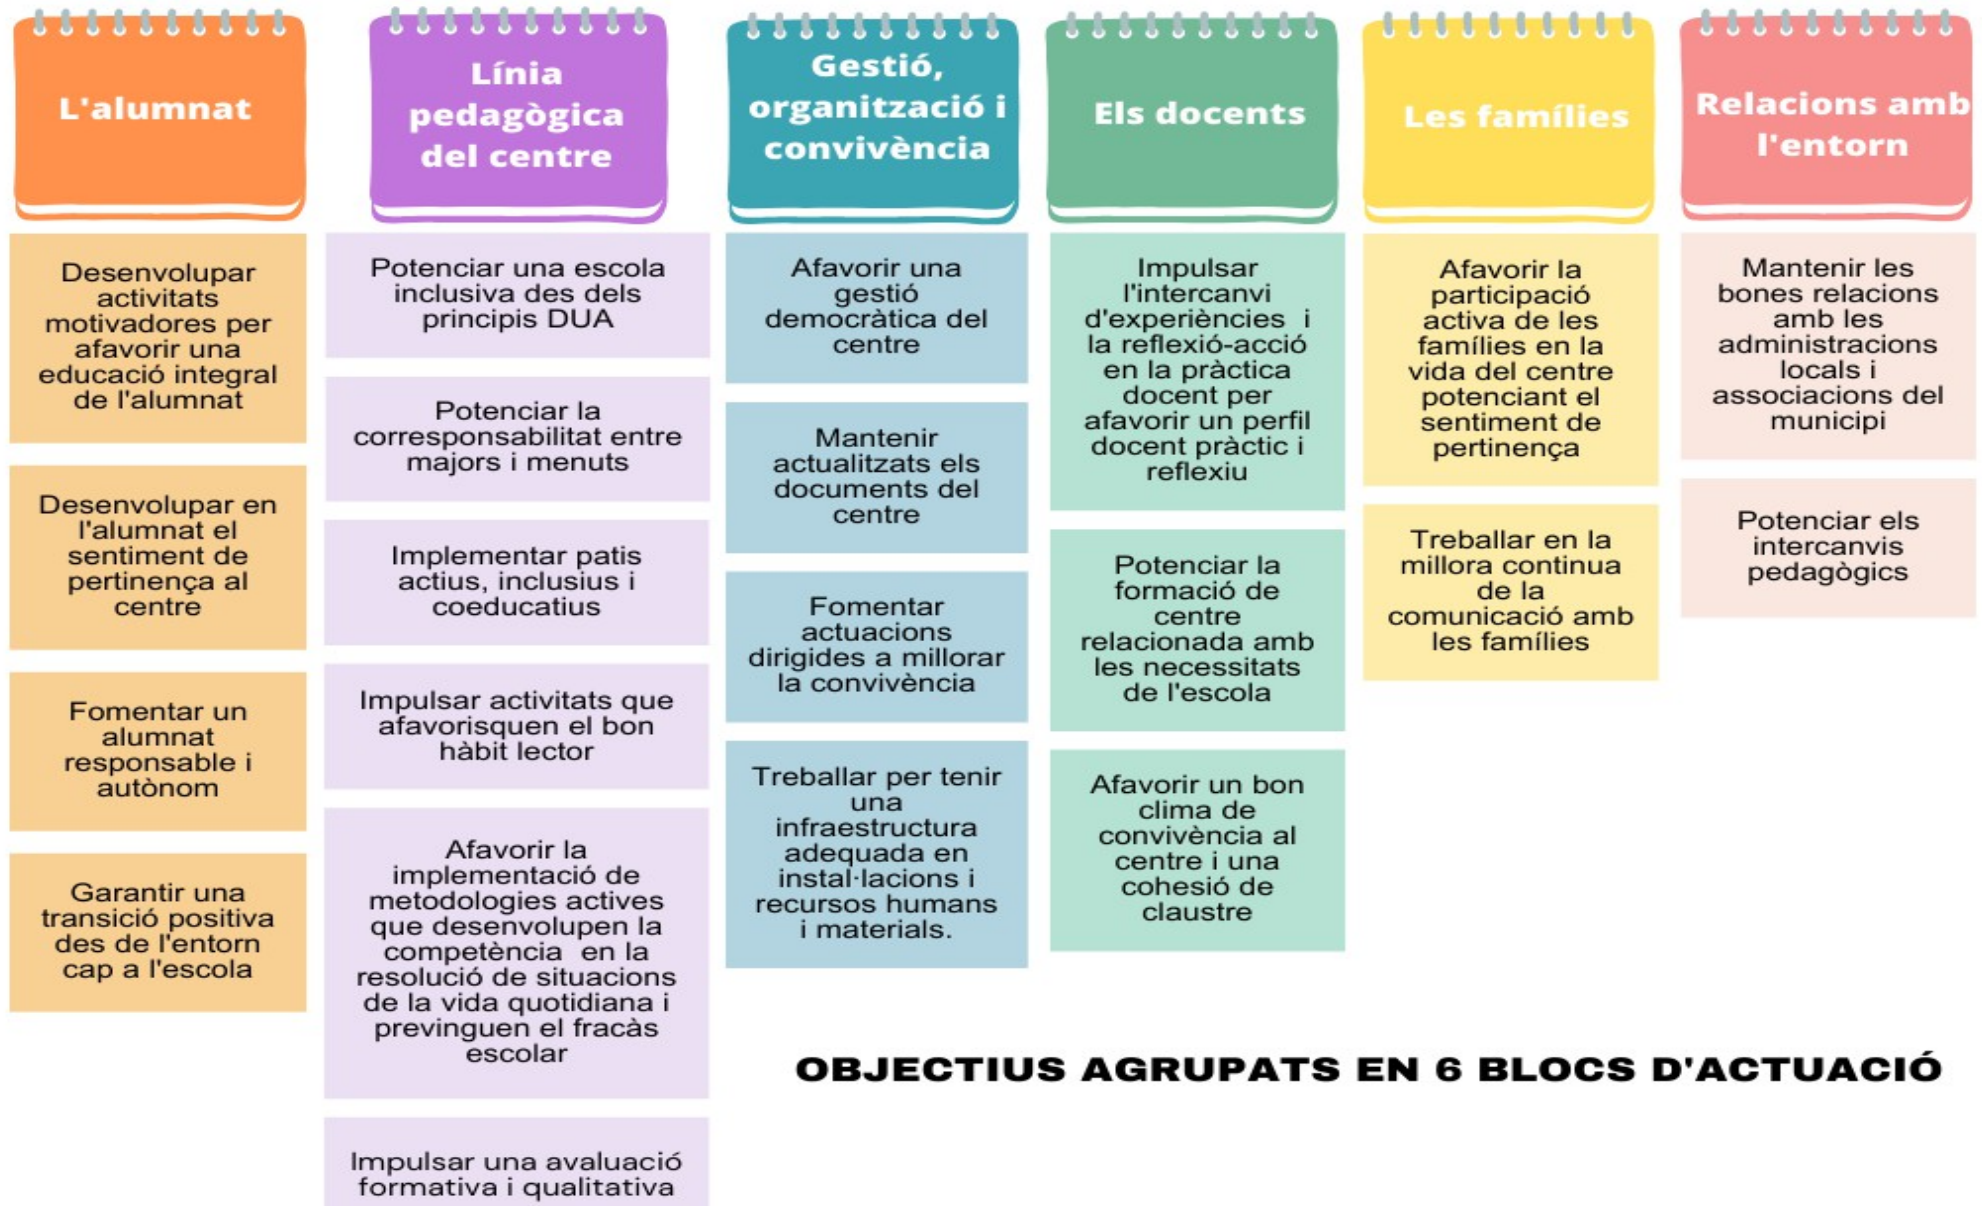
L'alumnat

Desenvolupar activitats motivadores per afavorir una educació integral de l'alumnat

Desenvolupar en l'alumnat el sentiment de pertinença al centre

Fomentar un alumnat responsable i autònom

Garantir una transició positiva des de l'entorn cap a l'escola

Línia pedagògica del centre

Potenciar una escola inclusiva des dels principis DUA

Potenciar la corresponsabilitat entre majors i menuts

Implementar patis actius, inclusius i coeducatius

Impulsar activitats que afavorisquen el bon hàbit lector

Afavorir la implementació de metodologies actives que desenvolupen la competència en la resolució de situacions de la vida quotidiana i previnguen el fracàs escolar

Impulsar una avaluació formativa i qualitativa

Gestió, organització i convivència

Afavorir una gestió democràtica del centre

Mantenir actualitzats els documents del centre

Fomentar actuacions dirigides a millorar la convivència

Treballar per tenir una infraestructura adequada en instal·lacions i recursos humans i materials.

Els docents

Impulsar l'intercanvi d'experiències i la reflexió-acció en la pràctica docent per afavorir un perfil docent pràctic i reflexiu

Potenciar la formació de centre relacionada amb les necessitats de l'escola

Afavorir un bon clima de convivència al centre i una cohesió de claustre

Les famílies

Afavorir la participació activa de les famílies en la vida del centre potenciant el sentiment de pertinença

Treballar en la millora continua de la comunicació amb les famílies

Relacions amb l'entorn

Mantenir les bones relacions amb les administracions locals i associacions del municipi

Potenciar els intercanvis pedagògics

OBJECTIUS AGRUPATS EN 6 BLOCS D'ACTUACIÓ